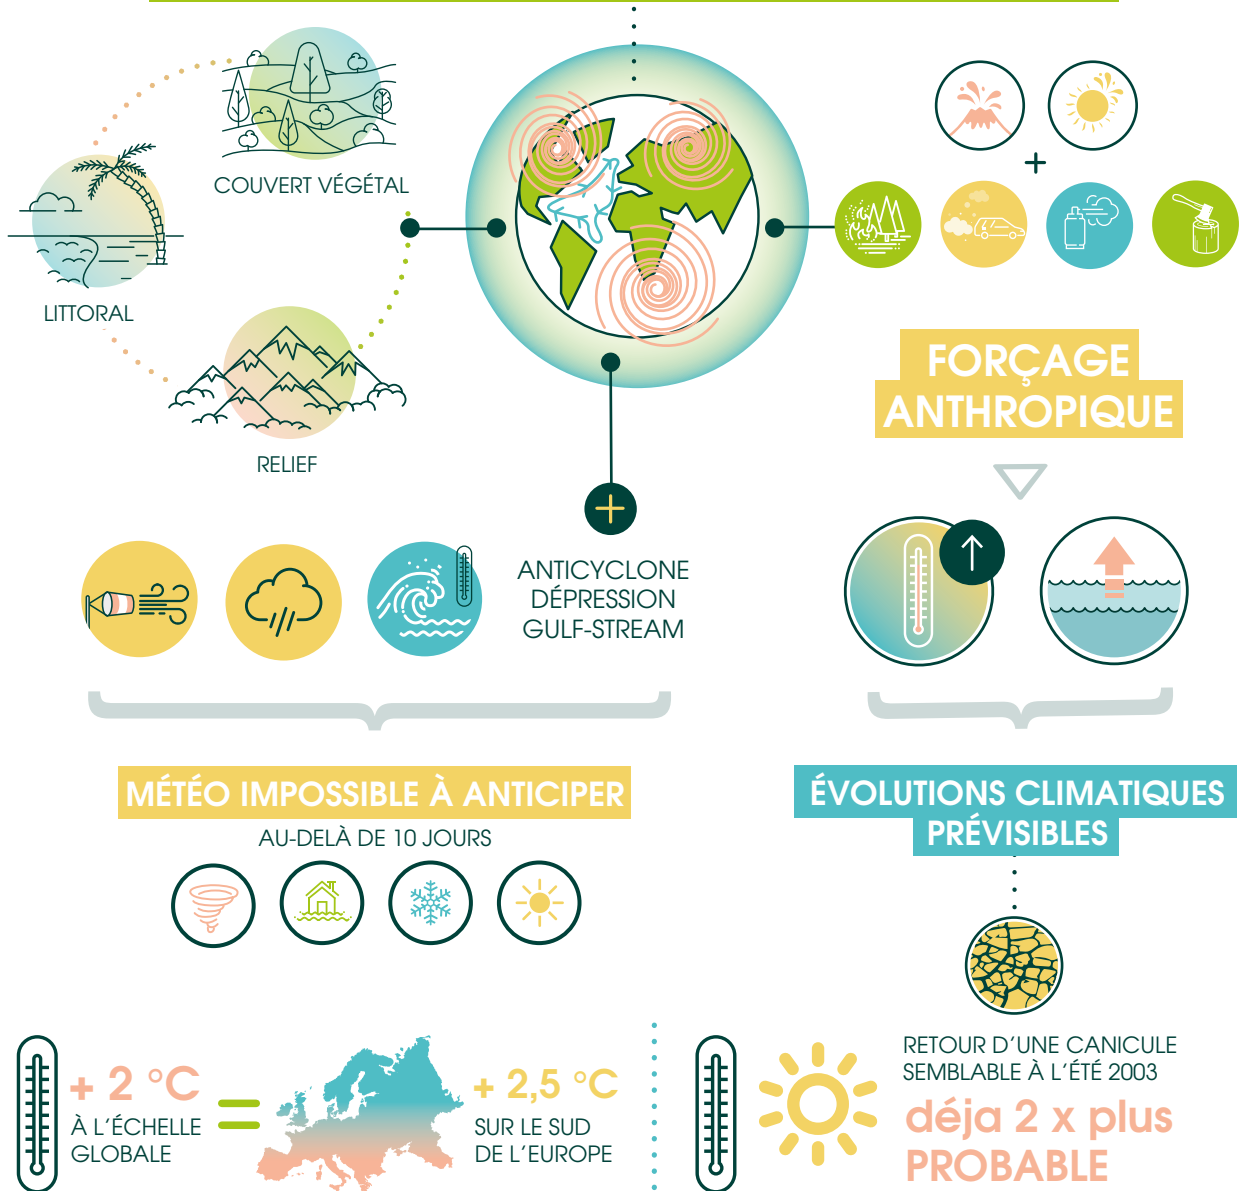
COUVERT VÉGÉTAL

LITTORAL

RELIEF

+

FORÇAGE ANTHROPIQUE

ANTICYCLONE
DÉPRESSION
GULF-STREAM

MÉTÉO IMPOSSIBLE À ANTICIPER
AU-DELÀ DE 10 JOURS

ÉVOLUTIONS CLIMATIQUES PRÉVISIBLES

+ 2 °C
À L'ÉCHELLE GLOBALE

=

+ 2,5 °C
SUR LE SUD DE L'EUROPE

RETOUR D'UNE CANICULE SEMBLABLE À L'ÉTÉ 2003
déja 2 x plus
PROBABLE